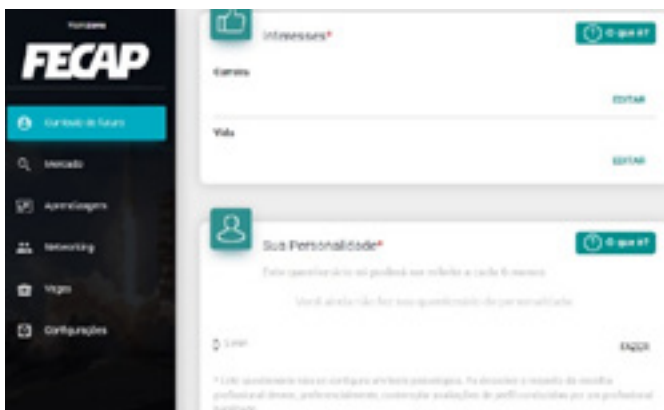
Fundação
FECAP
Currículo do futuro
Mercado
Aprendizagens
Networking
Vagas
Configurações

Interesses*
O que é?
Carreira
EDITAR
Vida
EDITAR

Sua Personalidade*
O que é?
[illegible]
Você ainda não fez seu questionário de personalidade
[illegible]
FAZER
* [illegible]